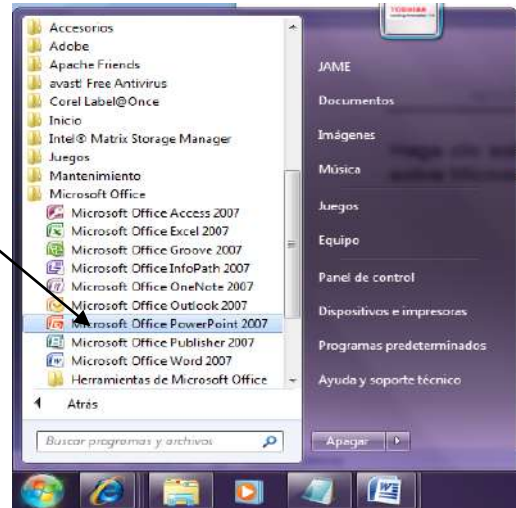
Accesorios
Adobe
Apache Friends
avast! Free Antivirus
Corel Label@Once
Inicio
Intel® Matrix Storage Manager
Juegos
Mantenimiento
Microsoft Office
Microsoft Office Access 2007
Microsoft Office Excel 2007
Microsoft Office Groove 2007
Microsoft Office InfoPath 2007
Microsoft Office OneNote 2007
Microsoft Office Outlook 2007
Microsoft Office PowerPoint 2007
Microsoft Office Publisher 2007
Microsoft Office Word 2007
Herramientas de Microsoft Office
Atrás
Buscar programas y archivos

JAME
Documentos
Imágenes
Música
Juegos
Equipo
Panel de control
Dispositivos e impresoras
Programas predeterminados
Ayuda y soporte técnico
Apagar